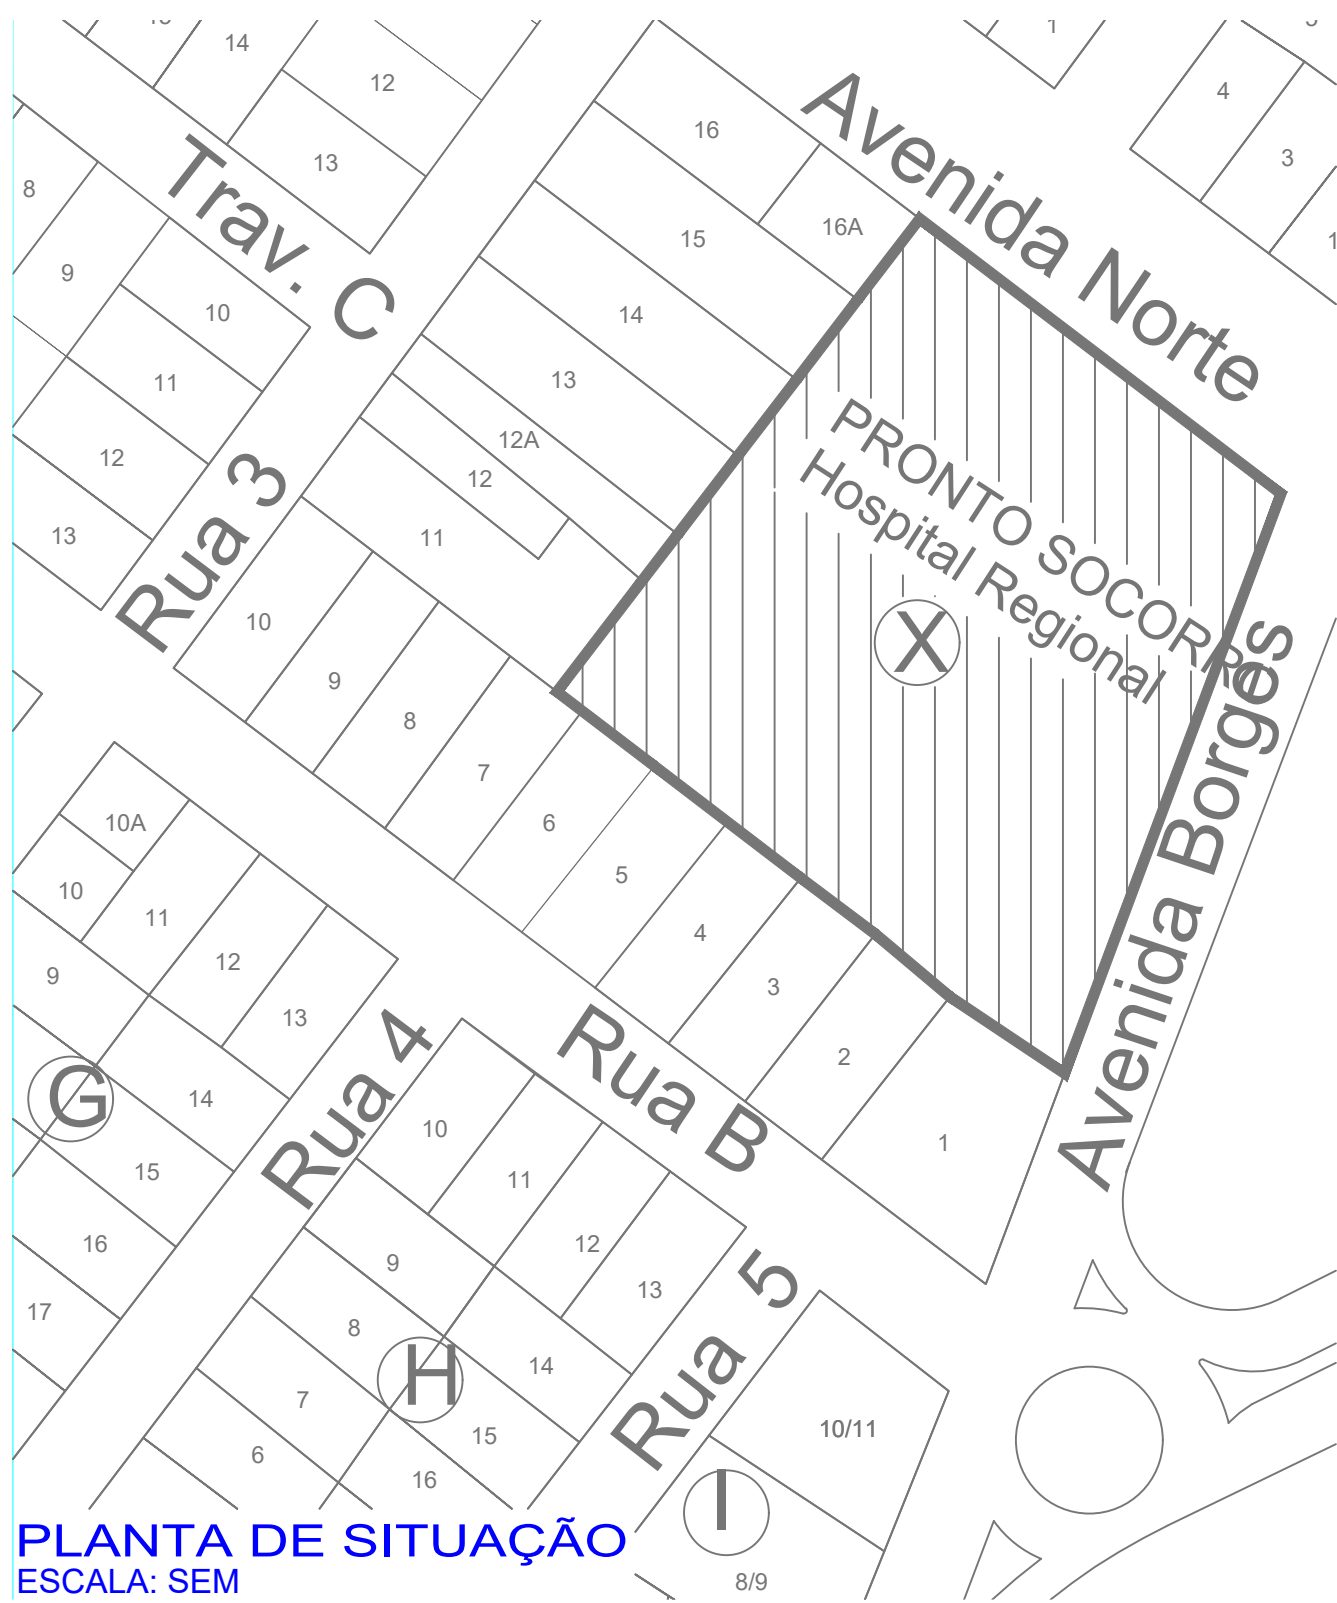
14
12
13
Trav. C
8
9
10
11
12
13
Rua 3
16
15
16A
14
13
12A
12
11
10
9
8
7
6
5
4
3
2
1
Avenida Norte
PRONTO SOCORRO
Hospital Regional
X
Avenida Borges
1
4
3
1
10A
10
11
12
13
9
14
G
15
16
17
Rua 4
Rua B
10
11
12
13
9
8
14
H
7
15
6
16
Rua 5
10/11
I
8/9
PLANTA DE SITUAÇÃO
ESCALA: SEM